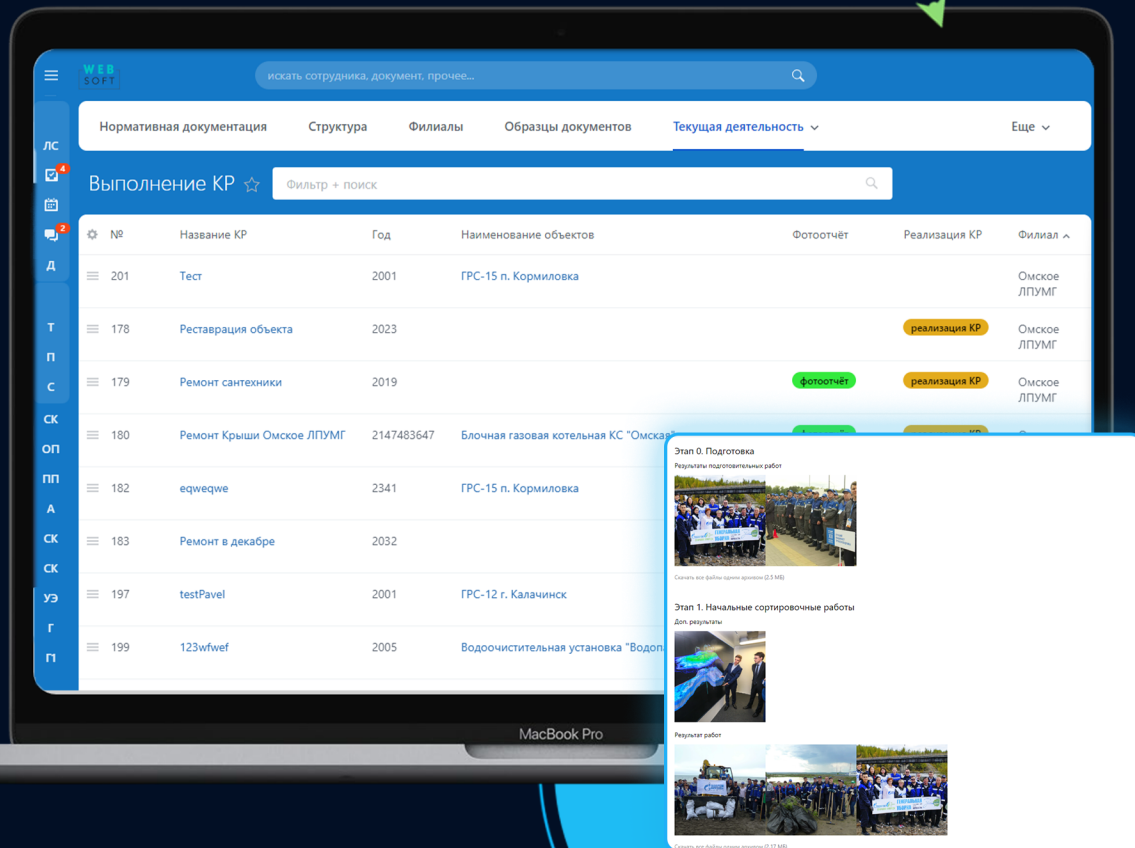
WEB SOFT

искать сотрудника, документ, прочее...

ЛС
4
2
Д
Т
П
С
СК
ОП
ПП
А
СК
СК
УЭ
Г
П

Нормативная документация | Структура | Филиалы | Образцы документов | Текущая деятельность | Еще

Выполнение КР

Фильтр + поиск

| № | Название КР | Год | Наименование объектов | Фотоотчёт | Реализация КР | Филиал |
|---|---|---|---|---|---|---|
| 201 | Тест | 2001 | ГРС-15 п. Кормиловка | | | Омское ЛПУМГ |
| 178 | Реставрация объекта | 2023 | | | реализация КР | Омское ЛПУМГ |
| 179 | Ремонт сантехники | 2019 | | фотоотчёт | реализация КР | Омское ЛПУМГ |
| 180 | Ремонт Крыши Омское ЛПУМГ | 2147483647 | Блочная газовая котельная КС "Омская" | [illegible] | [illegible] | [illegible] |
| 182 | eqweqwe | 2341 | ГРС-15 п. Кормиловка | | | |
| 183 | Ремонт в декабре | 2032 | | | | |
| 197 | testPavel | 2001 | ГРС-12 г. Калачинск | | | |
| 199 | 123wfwef | 2005 | Водоочистительная установка "Водо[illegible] | | | |

MacBook Pro

Этап 0. Подготовка
Результаты подготовительных работ
Скачать все файлы одним архивом (2.5 МБ)

Этап 1. Начальные сортировочные работы
Доп. результаты
Результат работ
Скачать все файлы одним архивом (2.17 МБ)